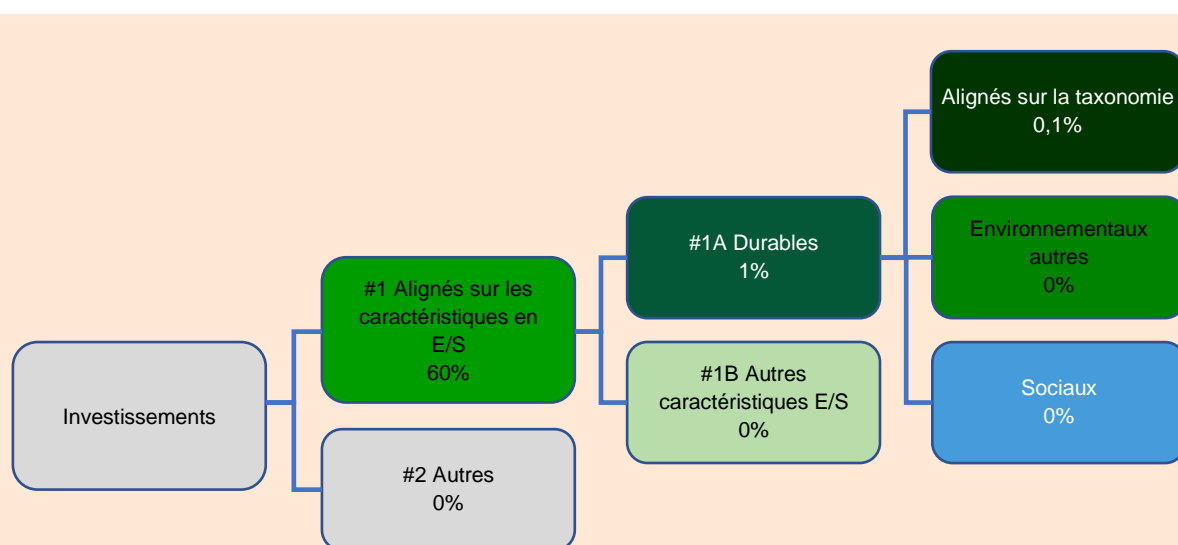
Alignés sur la taxonomie
0,1%

#1A Durables
1%

Environnementaux autres
0%

#1 Alignés sur les caractéristiques en E/S
60%

#1B Autres caractéristiques E/S
0%

Sociaux
0%

Investissements

#2 Autres
0%